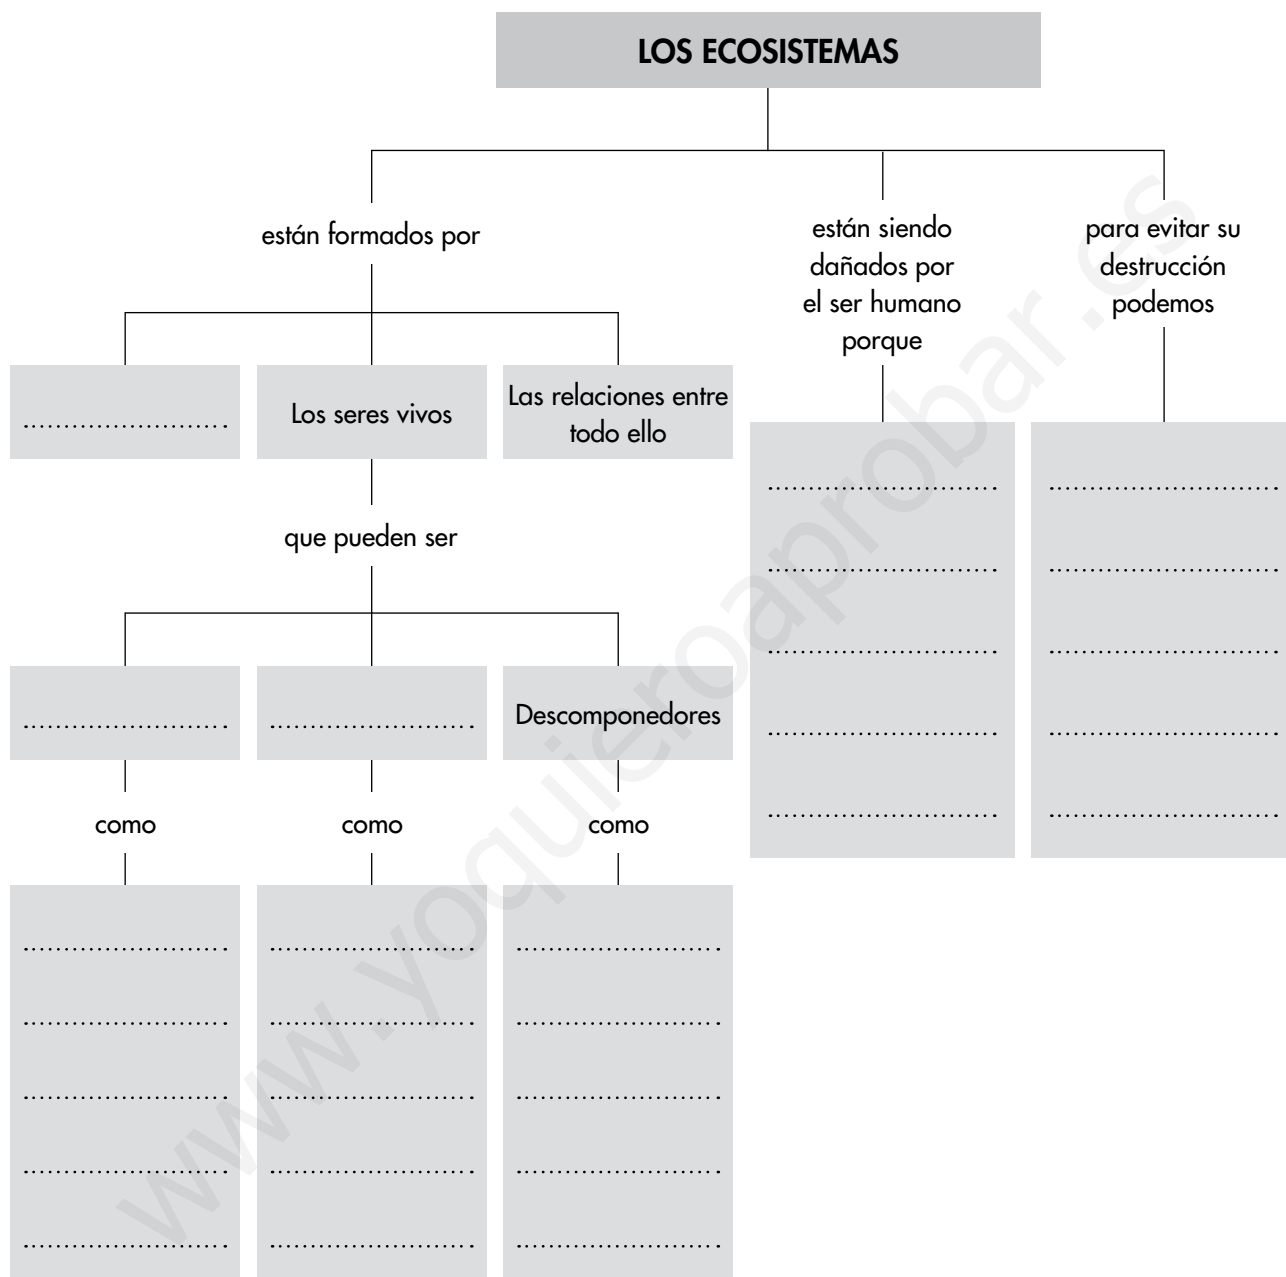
LOS ECOSISTEMAS

están formados por

……………………

Los seres vivos

Las relaciones entre todo ello

que pueden ser

……………………

……………………

Descomponedores

como

……………………
……………………
……………………
……………………
……………………

como

……………………
……………………
……………………
……………………
……………………

como

……………………
……………………
……………………
……………………
……………………

están siendo dañados por el ser humano porque

……………………
……………………
……………………
……………………
……………………

para evitar su destrucción podemos

……………………
……………………
……………………
……………………
……………………

www.yoquieroaprobar.es